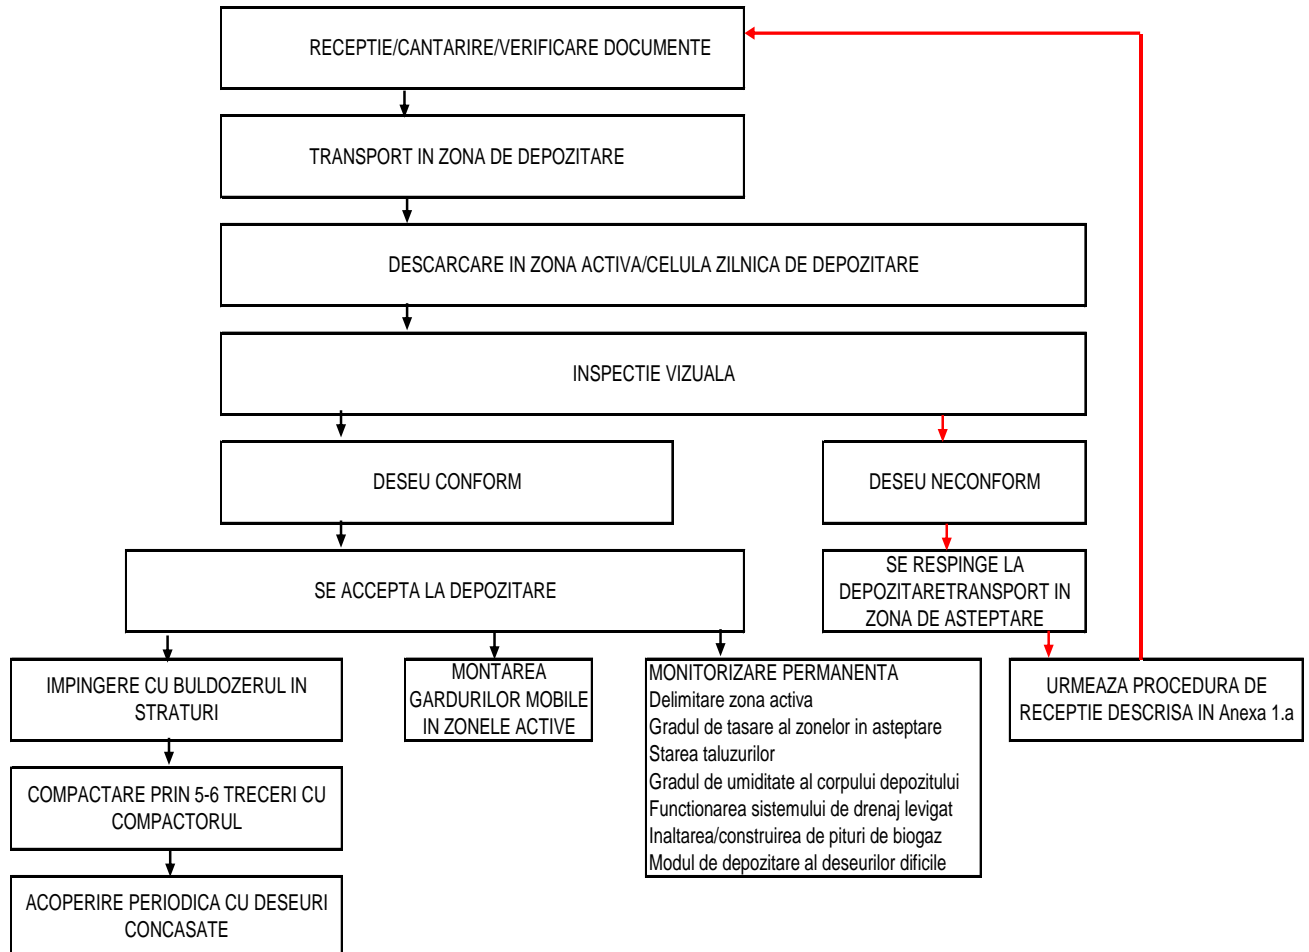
RECEPTIE/CANTARIRE/VERIFICARE DOCUMENTE

TRANSPORT IN ZONA DE DEPOZITARE

DESCARCARE IN ZONA ACTIVA/CELULA ZILNICA DE DEPOZITARE

INSPECTIE VIZUALA

DESEU CONFORM

DESEU NECONFORM

SE ACCEPTA LA DEPOZITARE

SE RESPINGE LA DEPOZITARETRANSPORT IN ZONA DE ASTEPTARE

IMPINGERE CU BULDOZERUL IN STRATURI

MONTAREA GARDURILOR MOBILE IN ZONELE ACTIVE

MONITORIZARE PERMANENTA
Delimitare zona activa
Gradul de tasare al zonelor in asteptare
Starea taluzurilor
Gradul de umiditate al corpului depozitului
Functionarea sistemului de drenaj levigat
Inaltarea/construirea de pituri de biogaz
Modul de depozitare al deseurilor dificile

URMEAZA PROCEDURA DE RECEPTIE DESCRISA IN Anexa 1.a

COMPACTARE PRIN 5-6 TRECERI CU COMPACTORUL

ACOPERIRE PERIODICA CU DESEURI CONCASATE